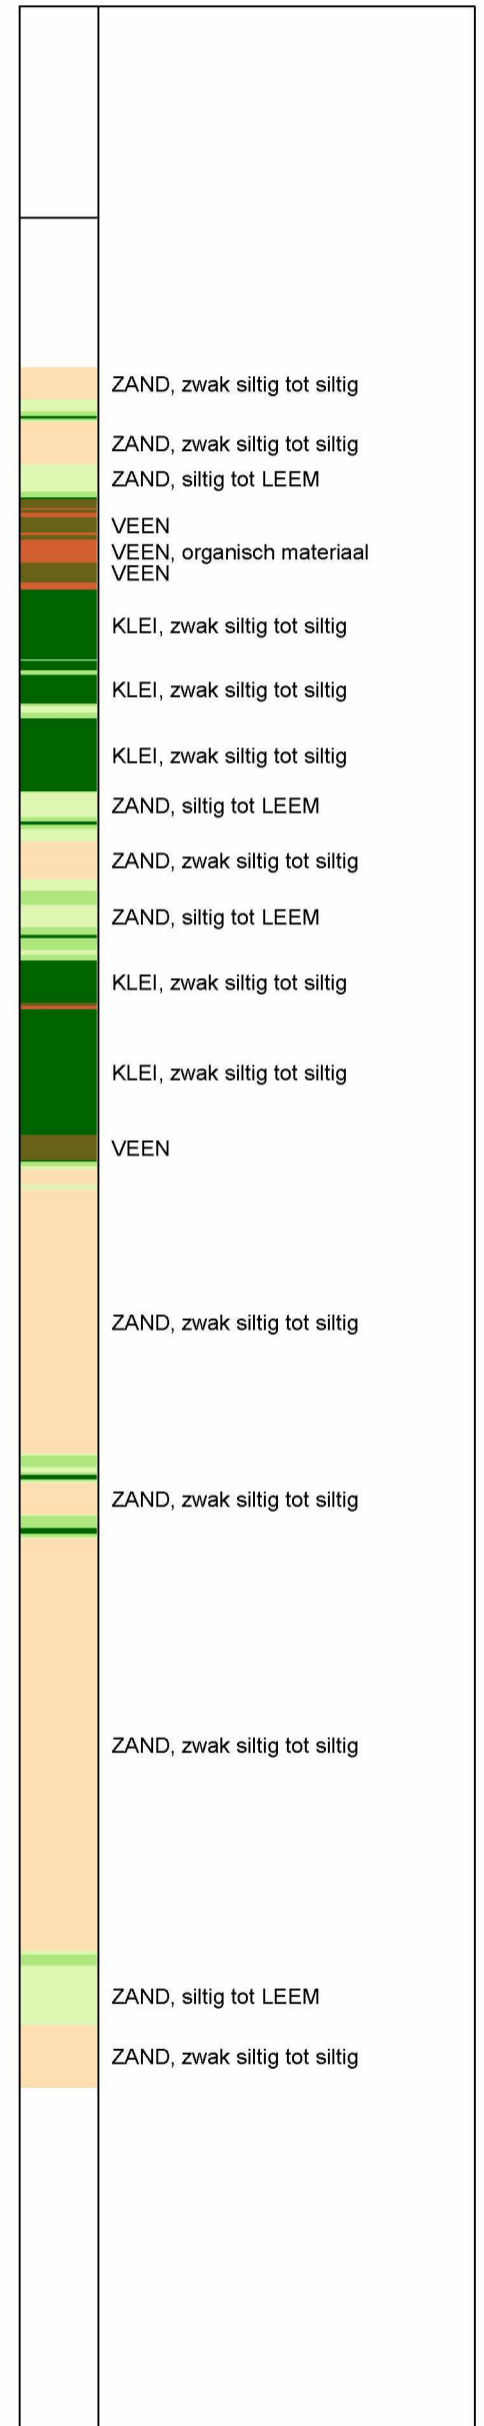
ZAND, zwak siltig tot siltig

ZAND, zwak siltig tot siltig

ZAND, siltig tot LEEM

VEEN

VEEN, organisch materiaal

VEEN

KLEI, zwak siltig tot siltig

KLEI, zwak siltig tot siltig

KLEI, zwak siltig tot siltig

ZAND, siltig tot LEEM

ZAND, zwak siltig tot siltig

ZAND, siltig tot LEEM

KLEI, zwak siltig tot siltig

KLEI, zwak siltig tot siltig

VEEN

ZAND, zwak siltig tot siltig

ZAND, zwak siltig tot siltig

ZAND, zwak siltig tot siltig

ZAND, siltig tot LEEM

ZAND, zwak siltig tot siltig